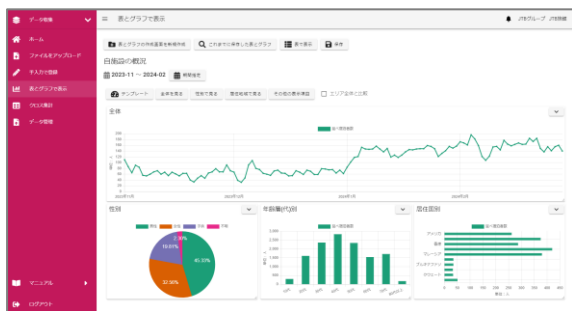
データ集集
ホーム
ファイルをアップロード
手入力で登録
表とグラフで表示
ウェブ表示
データ管理
マニュアル
ログアウト

≡ 表とグラフで表示
JTBグループ JTB部署

表とグラフの作成画面を新規作成
これまでに保存した表とグラフ
表で表示
保存

自施設の概況
2023-11 〜 2024-02
期間指定

テンプレート
全体を見る
性別で見る
居住地域で見る
その他の表示項目
エリア全体と比較

全体
延べ宿泊者数

性別
男性 女性 不明 その他 未回答
2.30%
19.00%
45.20%
32.90%

年齢層(代)別
延べ宿泊者数

居住国別
延べ宿泊者数
アメリカ
香港
シンガポール
オーストラリア
タイ
ドイツ